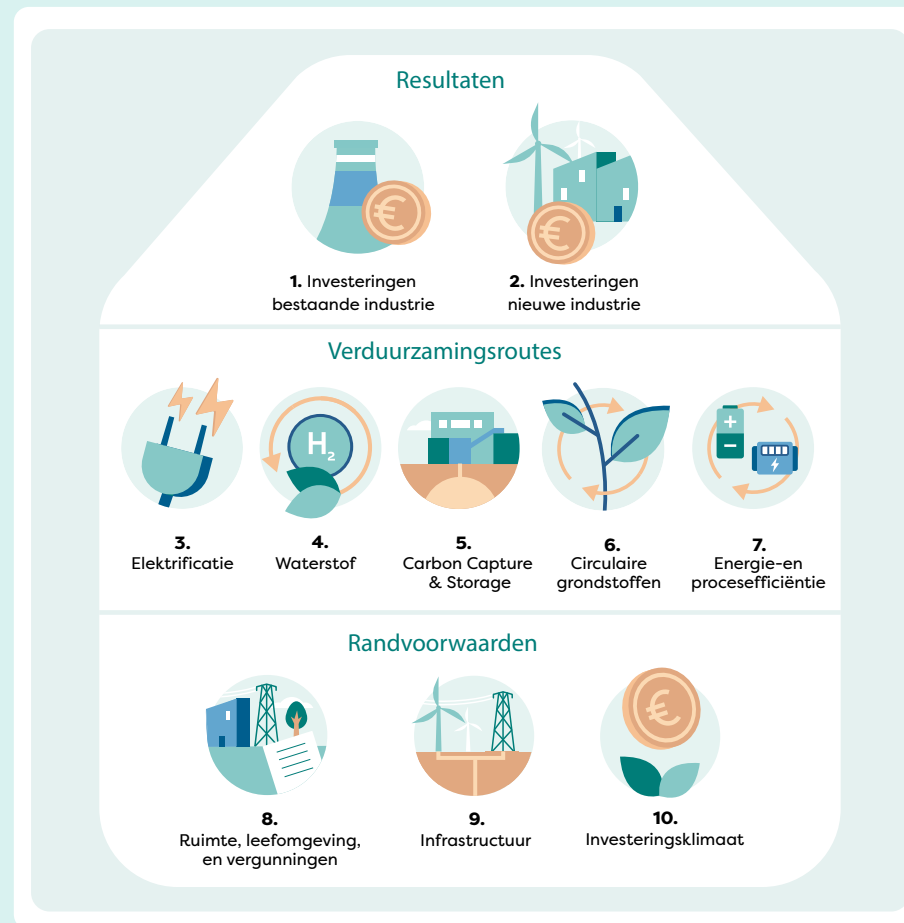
Resultaten

€

**1.** Investeringen bestaande industrie

€

**2.** Investeringen nieuwe industrie

Verduurzamingsroutes

$H_2$

+

−

**3.** Elektrificatie

**4.** Waterstof

**5.** Carbon Capture & Storage

**6.** Circulaire grondstoffen

**7.** Energie-en procesefficiëntie

Randvoorwaarden

€

**8.** Ruimte, leefomgeving, en vergunningen

**9.** Infrastructuur

**10.** Investeringsklimaat